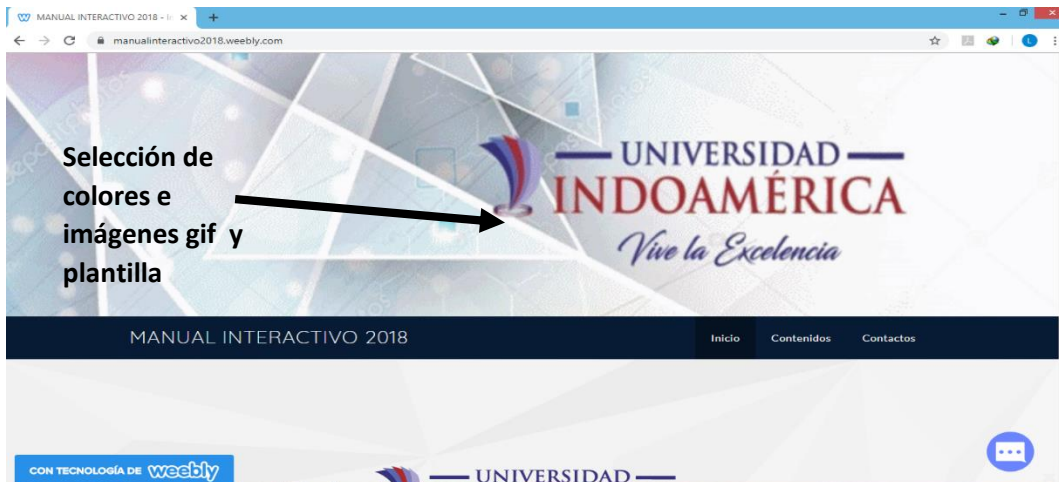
MANUAL INTERACTIVO 2018 - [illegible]

manualinteractivo2018.weebly.com

Selección de colores e imágenes gif y plantilla

UNIVERSIDAD
INDOAMÉRICA
Vive la Excelencia

MANUAL INTERACTIVO 2018

Inicio Contenidos Contactos

CON TECNOLOGÍA DE weebly

UNIVERSIDAD